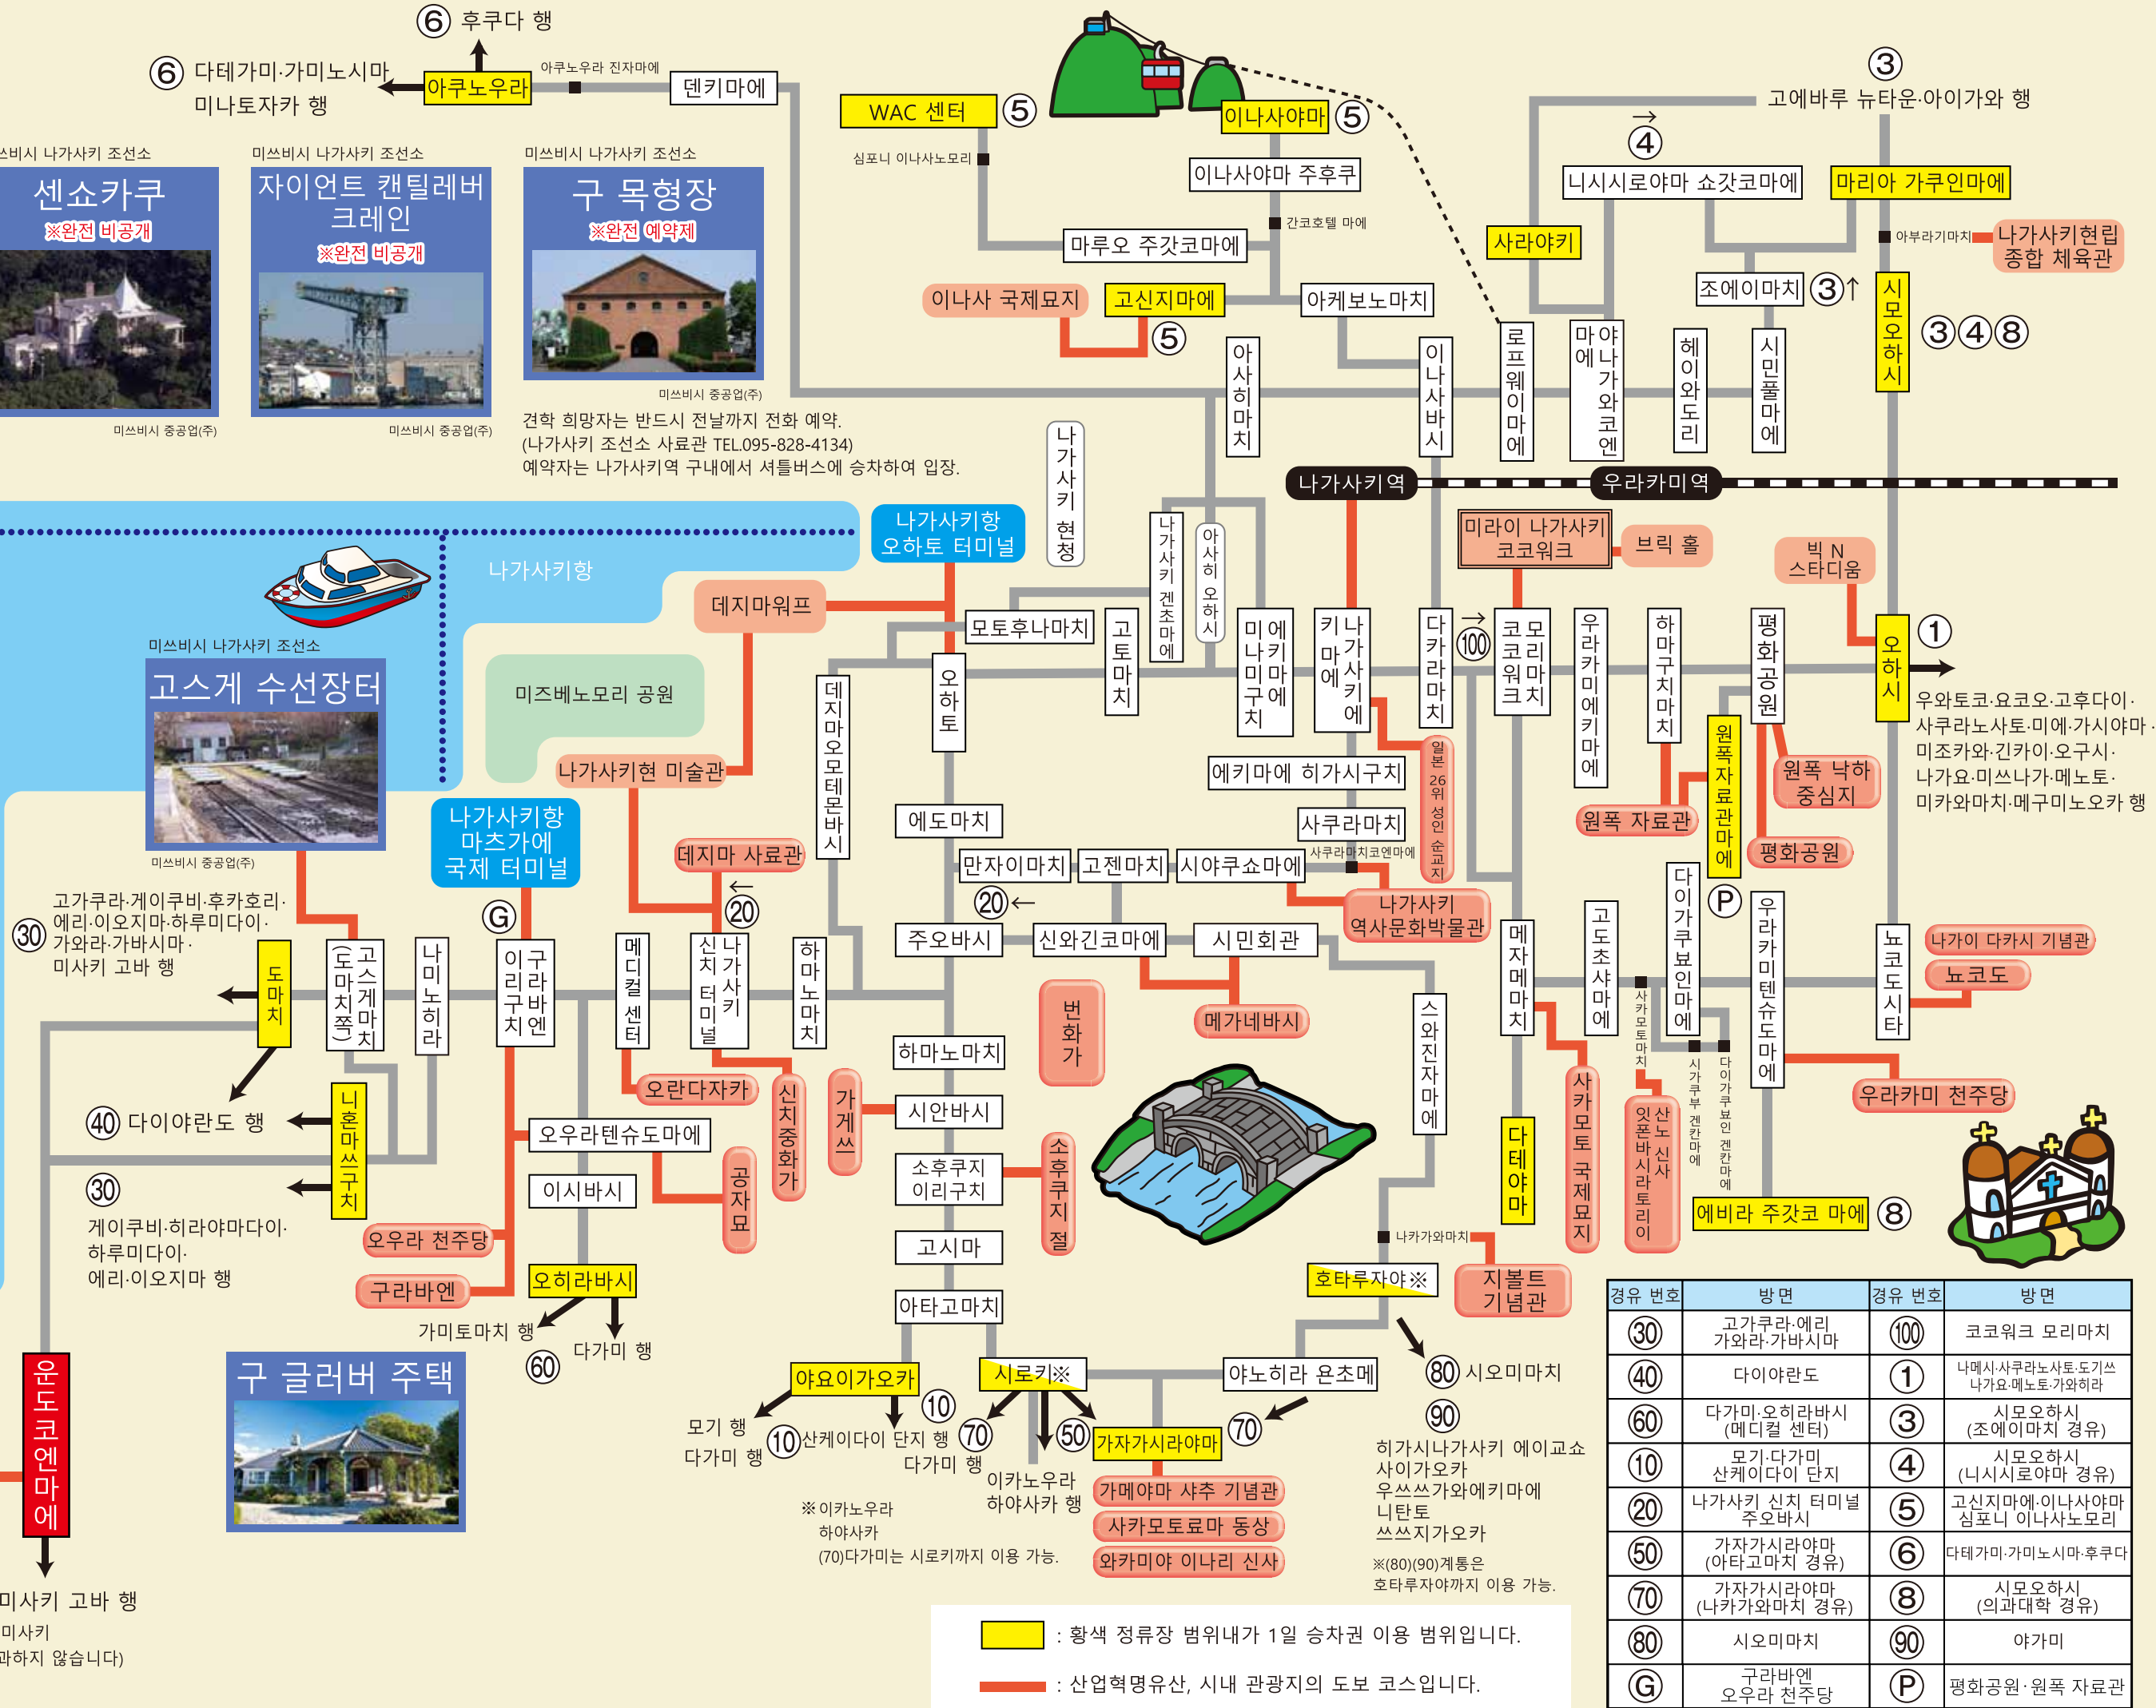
⑥ 후쿠다 행
⑥ 다테가미·가미노시마 미나토자카 행
아쿠노우라
아쿠노우라 진자마에
덴키마에
WAC 센터 ⑤
심포니 이나사노모리
이나사야마 ⑤
이나사야마 주후쿠
간코호텔 마에
마루오 주갓코마에
이나사 국제묘지
고신지마에
⑤
아케보노마치
③ 고에바루 뉴타운·아이가와 행
④
니시시로야마 쇼갓코마에
마리아 가쿠인마에
사라야키
아부라기마치
나가사키현립 종합 체육관
조에이마치 ③↑
시모오하시
③④⑧

미쓰비시 나가사키 조선소
센쇼카쿠
※완전 비공개
미쓰비시 중공업(주)

미쓰비시 나가사키 조선소
자이언트 캔틸레버 크레인
※완전 비공개
미쓰비시 중공업(주)

미쓰비시 나가사키 조선소
구 목형장
※완전 예약제
미쓰비시 중공업(주)
견학 희망자는 반드시 전날까지 전화 예약.
(나가사키 조선소 사료관 TEL.095-828-4134)
예약자는 나가사키역 구내에서 셔틀버스에 승차하여 입장.

아사히마치
이나사바시
로프웨이마에
야나가와코엔마에
헤이와도리
시민풀마에
나가사키 현청
나가사키역
우라카미역
나가사키 겐초마에
아사히 오하시
미라이 나가사키 코코워크
브릭 홀
빅 N 스타디움
나가사키항 오하토 터미널
나가사키항
데지마워프
모토후나마치
고토마치
미에나키마치마에구치
나가사키 마에키치
다카라마치
→ ⑩
코코워크
모리마치
우라카미에키마에
하마구치마치
평화공원
오하시 ①
우와토코·요코오·고후다이·사쿠라노사토·미에·가시야마·미조카와·긴카이·오구시·나가요·미쓰나가·메노토·미카와마치·메구미노오카 행
미쓰비시 나가사키 조선소
고스게 수선장터
미쓰비시 중공업(주)
미즈베노모리 공원
나가사키현 미술관
오하토
데지마오모테몬바시
에키마에 히가시구치
일본 26위 성인 순교지
사쿠라마치
사쿠라마치코엔마에
원폭 자료관
원폭자료관마에
원폭 낙하 중심지
평화공원
Ⓟ
에도마치
나가사키항 마츠가에 국제 터미널
데지마 사료관
만자이마치
고젠마치
시야쿠쇼마에
나가사키 역사문화박물관
⑳←
←⑳
주오바시
신와긴코마에
시민회관
다이가쿠뵤인마에
우라카미텐슈도마에
노코도시타
나가이 다카시 기념관
뇨코도
㉚ 고가쿠라·게이쿠비·후카호리·에리·이오지마·하루미다이·가와라·가바시마·미사키 고바 행
도마치
고스게마치(도마치 쪽)
나미노히라
Ⓖ
이리구치
구라바엔
메디컬 센터
신치 터미널
나가사키
하마노마치
변화가
메가네바시
스와진자마에
메자메마치
고도초샤마에
사카모토마치
시가쿠부 겐칸마에
다이가쿠뵤인 겐칸마에
㊵ 다이야란도 행
니혼마쓰구치
오란다자카
신치중화가
가게쓰
하마노마치
시안바시
소후쿠지 이리구치
소후쿠지절
오우라텐슈도마에
공자묘
이시바시
고시마
아타고마치
사카모토 국제묘지
산노신사 잇폰바시라토리이
다테야마
우라카미 천주당
㉚ 게이쿠비·히라야마다이·하루미다이·에리·이오지마 행
오우라 천주당
구라바엔
오히라바시
가미토마치 행
⑥0
다가미 행
구 글러버 주택
운도코엔마에
미사키 고바 행
미사키
과하지 않습니다)
야요이가오카
모기 행
다가미 행
⑩산케이다이 단지 행
⑩
다가미 행
⑦0
시로키※
⑤0
이카노우라 하야사카 행
※이카노우라 하야사카 (70)다가미는 시로키까지 이용 가능.
가자가시라야마
⑦0
가메야마 샤추 기념관
사카모토료마 동상
와카미야 이나리 신사
야노히라 욘초메
나카가와마치
호타루자야※
지볼트 기념관
에비라 주갓코 마에 ⑧
⑧0 시오미마치
⑨0
히가시나가사키 에이교쇼 사이가오카 우쓰쓰가와에키마에 니탄토 쓰쓰지가오카
※(80)(90)계통은 호타루자야까지 이용 가능.

| 경유 번호 | 방면 | 경유 번호 | 방면 |
|---|---|---|---|
| ㉚ | 고가쿠라·에리 가와라·가바시마 | ⑩0 | 코코워크 모리마치 |
| ㊵ | 다이야란도 | ① | 나메시·사쿠라노사토·도기쓰 나가요·메노토·가와히라 |
| ⑥0 | 다가미·오히라바시 (메디컬 센터) | ③ | 시모오하시 (조에이마치 경유) |
| ⑩ | 모기·다가미 산케이다이 단지 | ④ | 시모오하시 (니시시로야마 경유) |
| ⑳ | 나가사키 신치 터미널 주오바시 | ⑤ | 고신지마에·이나사야마 심포니 이나사노모리 |
| ⑤0 | 가자가시라야마 (아타고마치 경유) | ⑥ | 다테가미·가미노시마·후쿠다 |
| ⑦0 | 가자가시라야마 (나카가와마치 경유) | ⑧ | 시모오하시 (의과대학 경유) |
| ⑧0 | 시오미마치 | ⑨0 | 야가미 |
| Ⓖ | 구라바엔 오우라 천주당 | Ⓟ | 평화공원·원폭 자료관 |

: 황색 정류장 범위내가 1일 승차권 이용 범위입니다.
: 산업혁명유산, 시내 관광지의 도보 코스입니다.